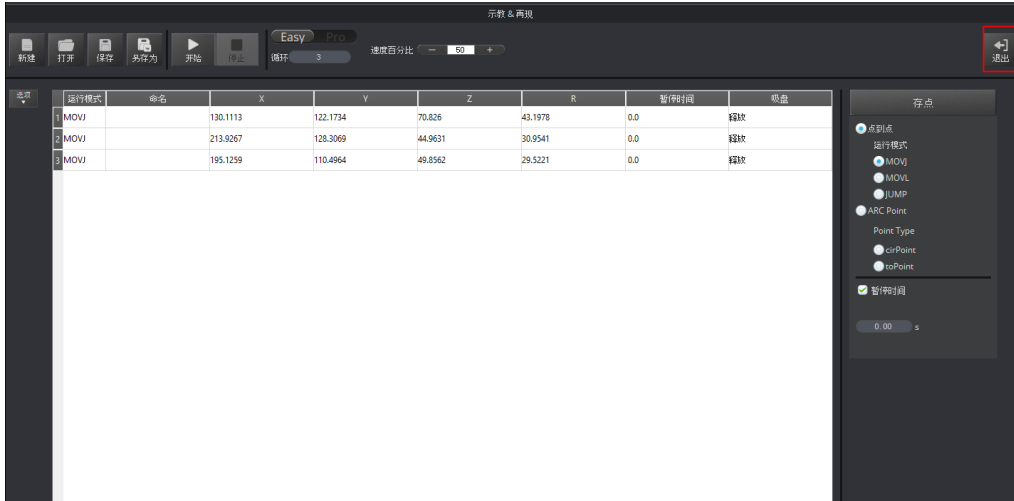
示教＆再现

新建 打开 保存 另存为 开始 停止 Easy Pro 循环 3 速度百分比 − 50 + 退出

选项

| | 运行模式 | 命名 | X | Y | Z | R | 暂停时间 | 吸盘 |
|---|---|---|---|---|---|---|---|---|
| 1 | MOVJ | | 130.1113 | 122.1734 | 70.826 | 43.1978 | 0.0 | 释放 |
| 2 | MOVJ | | 213.9267 | 128.3069 | 44.9631 | 30.9541 | 0.0 | 释放 |
| 3 | MOVJ | | 195.1259 | 110.4964 | 49.8562 | 29.5221 | 0.0 | 释放 |

存点
点到点
运行模式
MOVJ
MOVL
JUMP
ARC Point
Point Type
cirPoint
toPoint
暂停时间
0.00 s